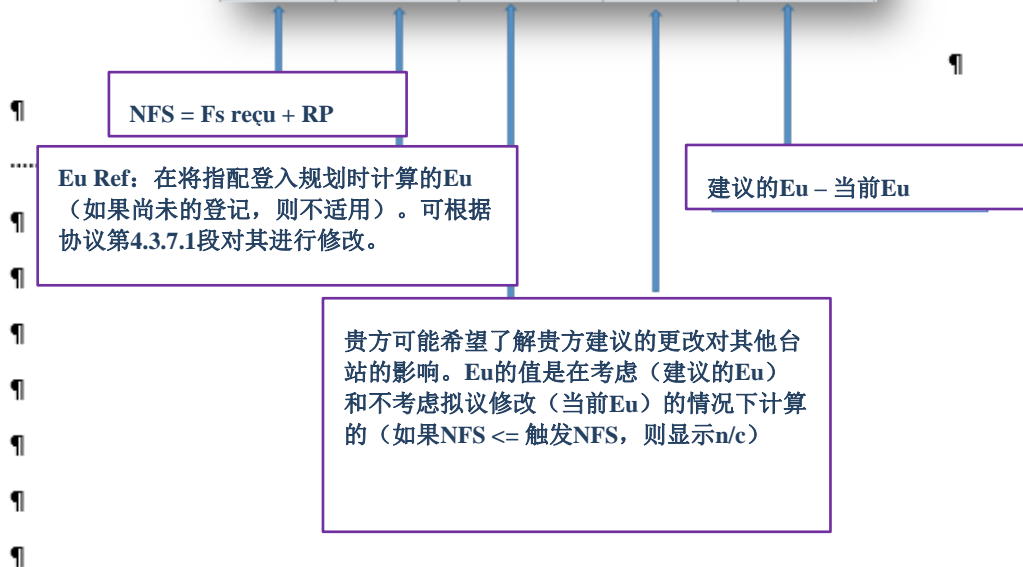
¶

¶

NFS = Fs reçu + RP

Eu Ref：在将指配登入规划时计算的Eu（如果尚未的登记，则不适用）。可根据协议第4.3.7.1段对其进行修改。

建议的Eu – 当前Eu

¶

¶

¶

¶

贵方可能希望了解贵方建议的更改对其他台站的影响。Eu的值是在考虑（建议的Eu）和不考虑拟议修改（当前Eu）的情况下计算的（如果NFS <= 触发NFS，则显示n/c）

¶

¶

¶